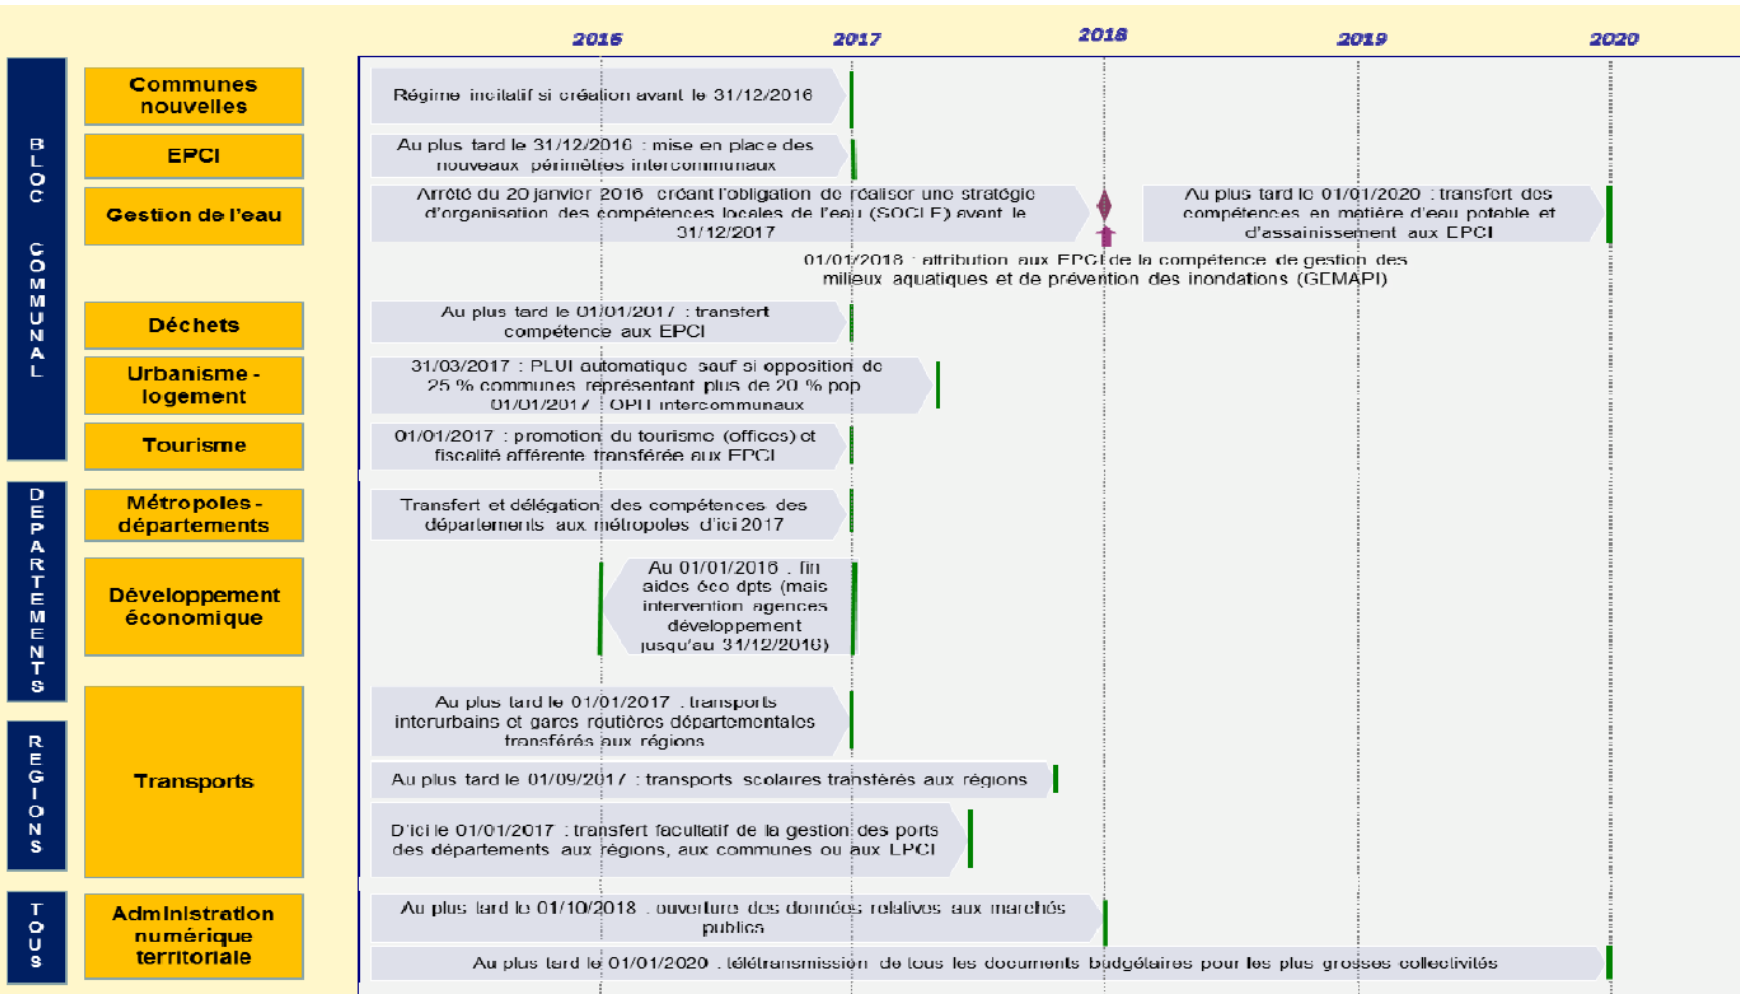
2016 2017 2018 2019 2020

BLOC COMMUNAL

Communes nouvelles
Régime incitatif si création avant le 31/12/2016

EPCI
Au plus tard le 31/12/2016 : mise en place des nouveaux périmètres intercommunaux

Gestion de l'eau
Arrêté du 20 janvier 2016 créant l'obligation de réaliser une stratégie d'organisation des compétences locales de l'eau (SOCLE) avant le 31/12/2017
Au plus tard le 01/01/2020 : transfert des compétences en matière d'eau potable et d'assainissement aux EPCI
01/01/2018 : attribution aux EPCI de la compétence de gestion des milieux aquatiques et de prévention des inondations (GEMAPI)

Déchets
Au plus tard le 01/01/2017 : transfert compétence aux EPCI

Urbanisme - logement
31/03/2017 : PLUI automatique sauf si opposition de 25 % communes représentant plus de 20 % pop
01/01/2017 : OPH intercommunaux

Tourisme
01/01/2017 : promotion du tourisme (offices) et fiscalité afférente transférée aux EPCI

DEPARTEMENTS

Métropoles - départements
Transfert et délégation des compétences des départements aux métropoles d'ici 2017

Développement économique
Au 01/01/2016 : fin aides éco dpts (mais intervention agences développement jusqu'au 31/12/2016)

REGIONS

Transports
Au plus tard le 01/01/2017 : transports interurbains et gares routières départementales transférés aux régions
Au plus tard le 01/09/2017 : transports scolaires transférés aux régions
D'ici le 01/01/2017 : transfert facultatif de la gestion des ports des départements aux régions, aux communes ou aux EPCI

TOUS

Administration numérique territoriale
Au plus tard le 01/10/2018 : ouverture des données relatives aux marchés publics
Au plus tard le 01/01/2020 : télétransmission de tous les documents budgétaires pour les plus grosses collectivités